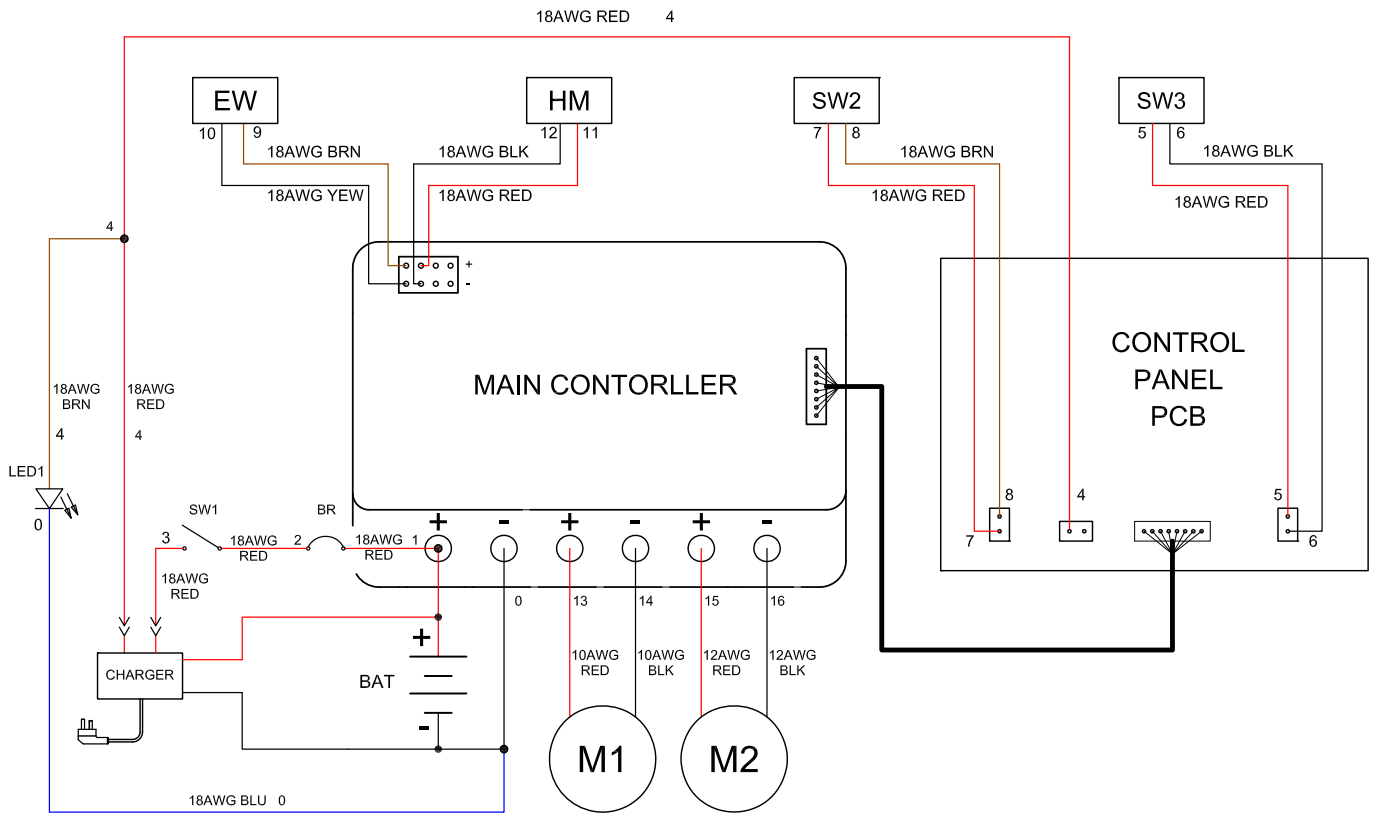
18AWG RED 4

EW
10 9
18AWG BRN
18AWG YEW

HM
12 11
18AWG BLK
18AWG RED

SW2
7 8
18AWG BRN
18AWG RED

SW3
5 6
18AWG BLK
18AWG RED

+
-

MAIN CONTORLLER

CONTROL PANEL PCB

4
18AWG BRN
4
18AWG RED
4

LED1
0

SW1
3
18AWG RED
2
BR
18AWG RED
1

18AWG RED

+ - + - + -
0 13 14 15 16

8
7
4
5
6

CHARGER

BAT
+
-

10AWG RED
10AWG BLK
12AWG RED
12AWG BLK

M1
M2

18AWG BLU 0